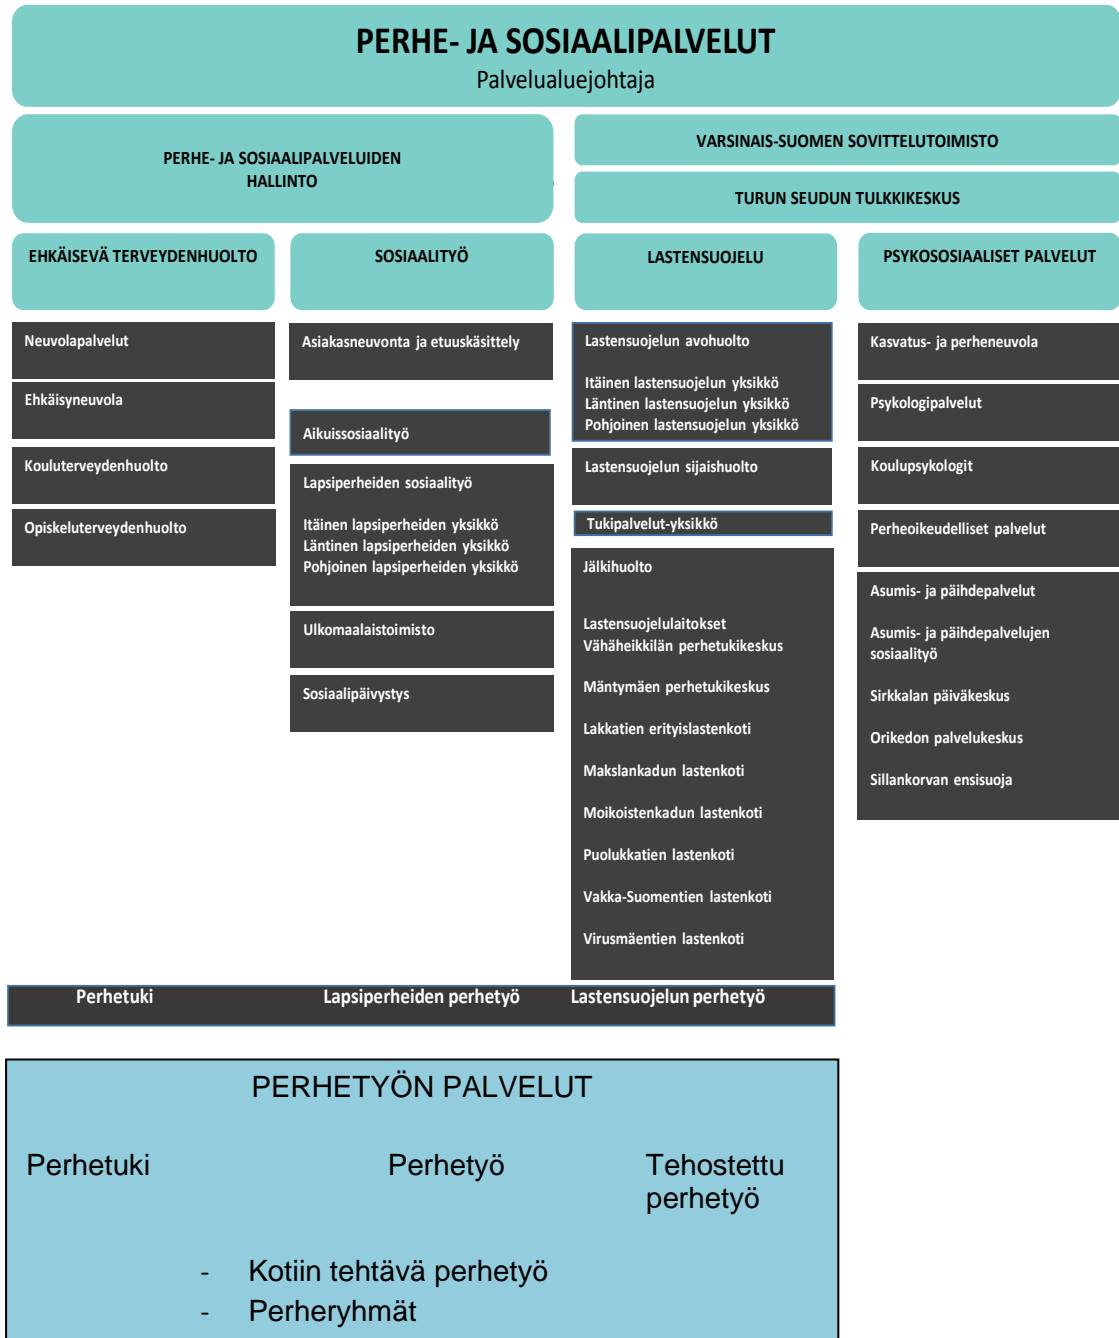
PERHE- JA SOSIAALIPALVELUT
Palvelualuejohtaja

PERHE- JA SOSIAALIPALVELUIDEN HALLINTO

VARSINAIS-SUOMEN SOVITTELUTOIMISTO

TURUN SEUDUN TULKKIKESKUS

EHKÄISEVÄ TERVEYDENHUOLTO

Neuvolapalvelut

Ehkäisyneuvola

Kouluterveydenhuolto

Opiskeluterveydenhuolto

SOSIAALITYÖ

Asiakasneuvonta ja etuuskäsittely

Aikuissosiaalityö

Lapsiperheiden sosiaalityö

Itäinen lapsiperheiden yksikkö
Läntinen lapsiperheiden yksikkö
Pohjoinen lapsiperheiden yksikkö

Ulkomaalaistoimisto

Sosiaalipäivystys

LASTENSUOJELU

Lastensuojelun avohuolto

Itäinen lastensuojelun yksikkö
Läntinen lastensuojelun yksikkö
Pohjoinen lastensuojelun yksikkö

Lastensuojelun sijaishuolto

Tukipalvelut-yksikkö

Jälkihuolto

Lastensuojelulaitokset
Vähäheikkilän perhetukikeskus

Mäntymäen perhetukikeskus

Lakkatien erityislastenkoti

Makslankadun lastenkoti

Moikoistenkadun lastenkoti

Puolukkatien lastenkoti

Vakka-Suomentien lastenkoti

Virusmäentien lastenkoti

PSYKOSOSIAALISET PALVELUT

Kasvatus- ja perheneuvola

Psykologipalvelut

Koulupsykologit

Perheoikeudelliset palvelut

Asumis- ja päihdepalvelut

Asumis- ja päihdepalvelujen sosiaalityö

Sirkkalan päiväkeskus

Orikedon palvelukeskus

Sillankorvan ensisuoja

Perhetuki Lapsiperheiden perhetyö Lastensuojelun perhetyö

PERHETYÖN PALVELUT

Perhetuki

Perhetyö

Tehostettu perhetyö

- Kotiin tehtävä perhetyö
- Perheryhmät